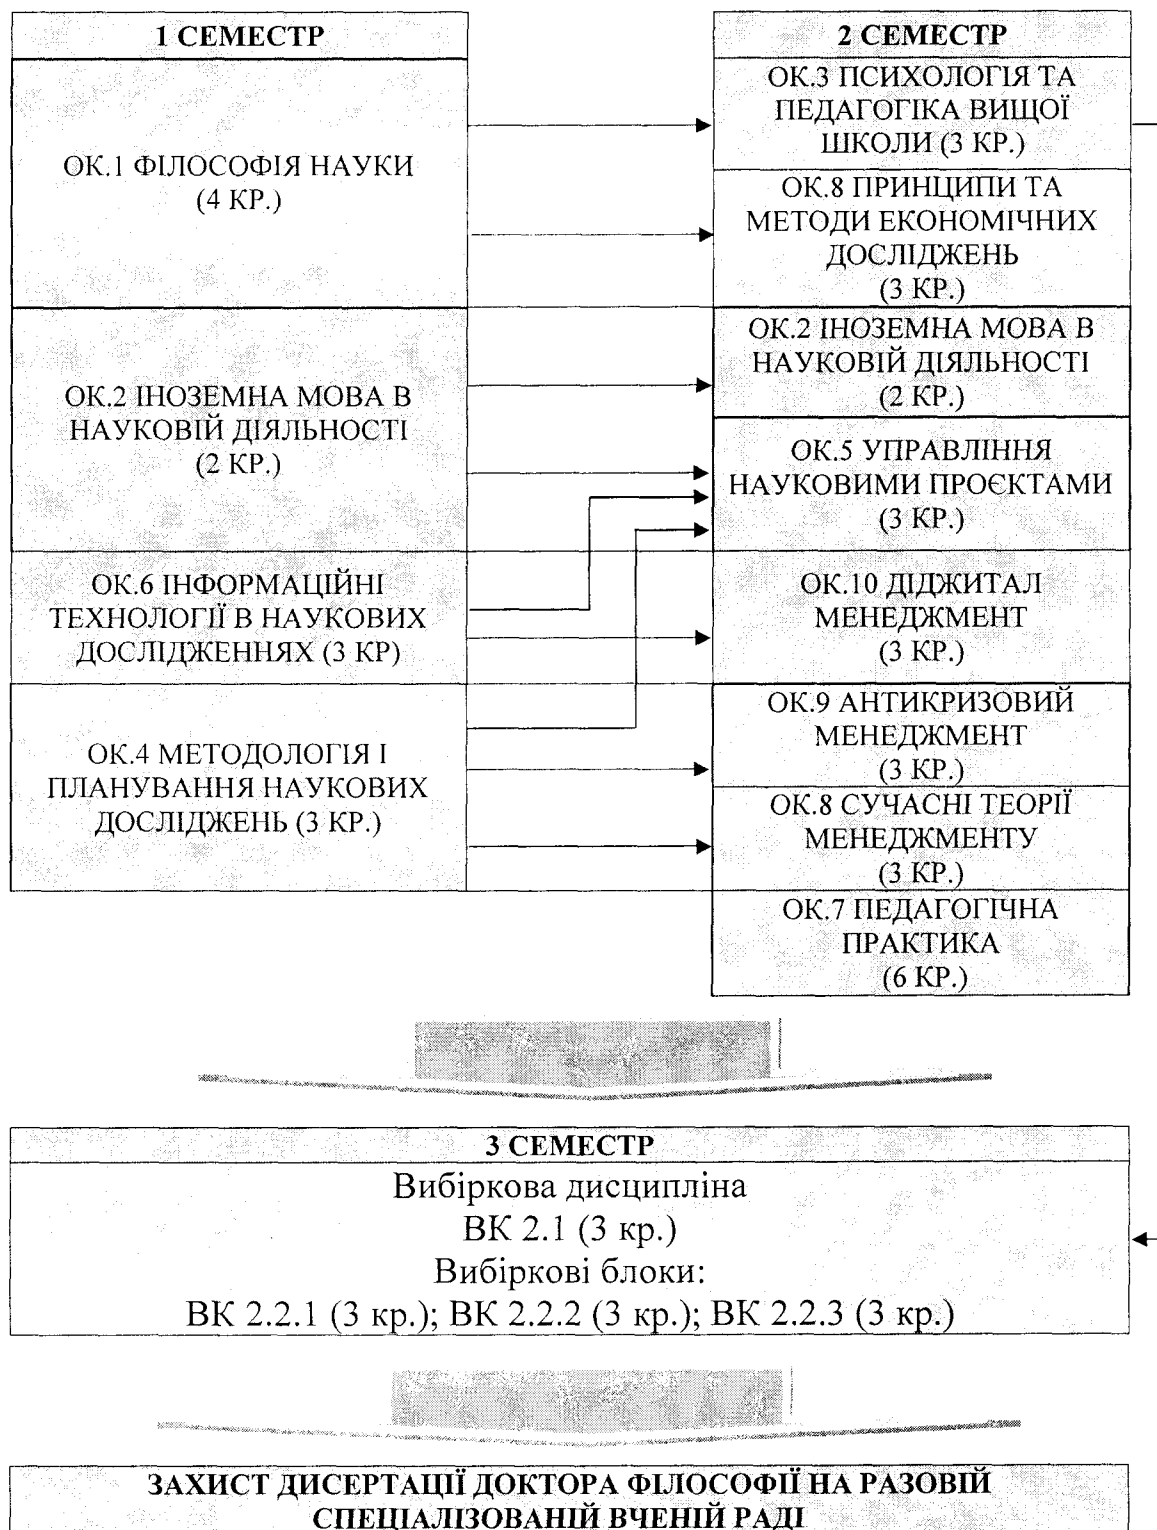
**1 СЕМЕСТР**

ОК.1 ФІЛОСОФІЯ НАУКИ (4 КР.)

ОК.2 ІНОЗЕМНА МОВА В НАУКОВІЙ ДІЯЛЬНОСТІ (2 КР.)

ОК.6 ІНФОРМАЦІЙНІ ТЕХНОЛОГІЇ В НАУКОВИХ ДОСЛІДЖЕННЯХ (3 КР)

ОК.4 МЕТОДОЛОГІЯ І ПЛАНУВАННЯ НАУКОВИХ ДОСЛІДЖЕНЬ (3 КР.)

**2 СЕМЕСТР**

ОК.3 ПСИХОЛОГІЯ ТА ПЕДАГОГІКА ВИЩОЇ ШКОЛИ (3 КР.)

ОК.8 ПРИНЦИПИ ТА МЕТОДИ ЕКОНОМІЧНИХ ДОСЛІДЖЕНЬ (3 КР.)

ОК.2 ІНОЗЕМНА МОВА В НАУКОВІЙ ДІЯЛЬНОСТІ (2 КР.)

ОК.5 УПРАВЛІННЯ НАУКОВИМИ ПРОЄКТАМИ (3 КР.)

ОК.10 ДІДЖИТАЛ МЕНЕДЖМЕНТ (3 КР.)

ОК.9 АНТИКРИЗОВИЙ МЕНЕДЖМЕНТ (3 КР.)

ОК.8 СУЧАСНІ ТЕОРІЇ МЕНЕДЖМЕНТУ (3 КР.)

ОК.7 ПЕДАГОГІЧНА ПРАКТИКА (6 КР.)

**3 СЕМЕСТР**

Вибіркова дисципліна
ВК 2.1 (3 кр.)
Вибіркові блоки:
ВК 2.2.1 (3 кр.); ВК 2.2.2 (3 кр.); ВК 2.2.3 (3 кр.)

**ЗАХИСТ ДИСЕРТАЦІЇ ДОКТОРА ФІЛОСОФІЇ НА РАЗОВІЙ СПЕЦІАЛІЗОВАНІЙ ВЧЕНІЙ РАДІ**